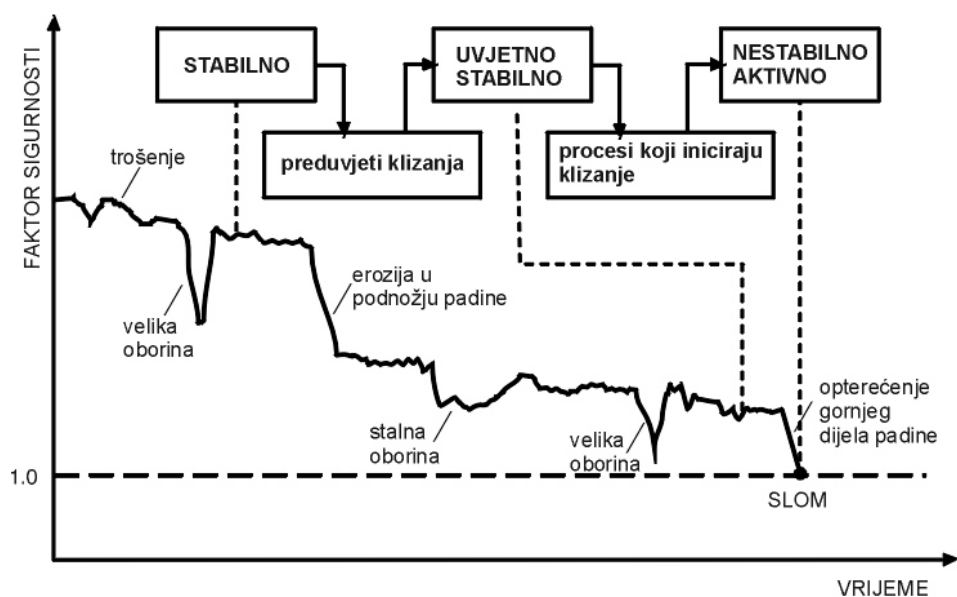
FAKTOR SIGURNOSTI

STABILNO

preduvjeti klizanja

UVJETNO STABILNO

procesi koji iniciraju klizanje

NESTABILNO AKTIVNO

trošenje

velika oborina

erozija u podnožju padine

stalna oborina

velika oborina

opterećenje gornjeg dijela padine

1.0

SLOM

VRIJEME